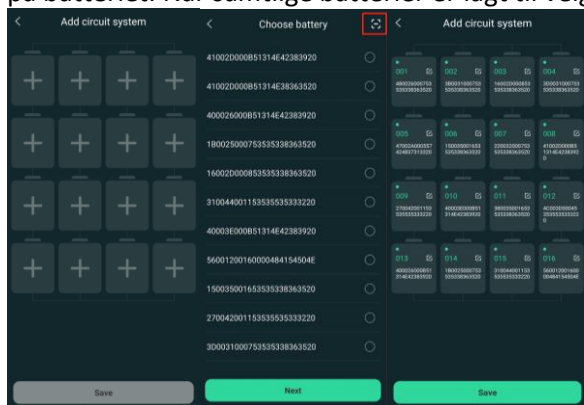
på batteriet. När samtliga batterier är lagt til vä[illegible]

Add circuit system

Save

Choose battery

410020000B51314E42383920

410020000B51314E38363520

400026000B51314E42383920

1B00250007535353338363520

16002D000B53535338363520

3100440011535355533223220

40003E000B51314E42383920

560012001600004841545O4E

150035001653535338363520

270042001153535555333220

3D0031000753535338363520

Next

Add circuit system

001

002

003

004

005

006

007

008

009

010

011

012

013

014

015

016

Save